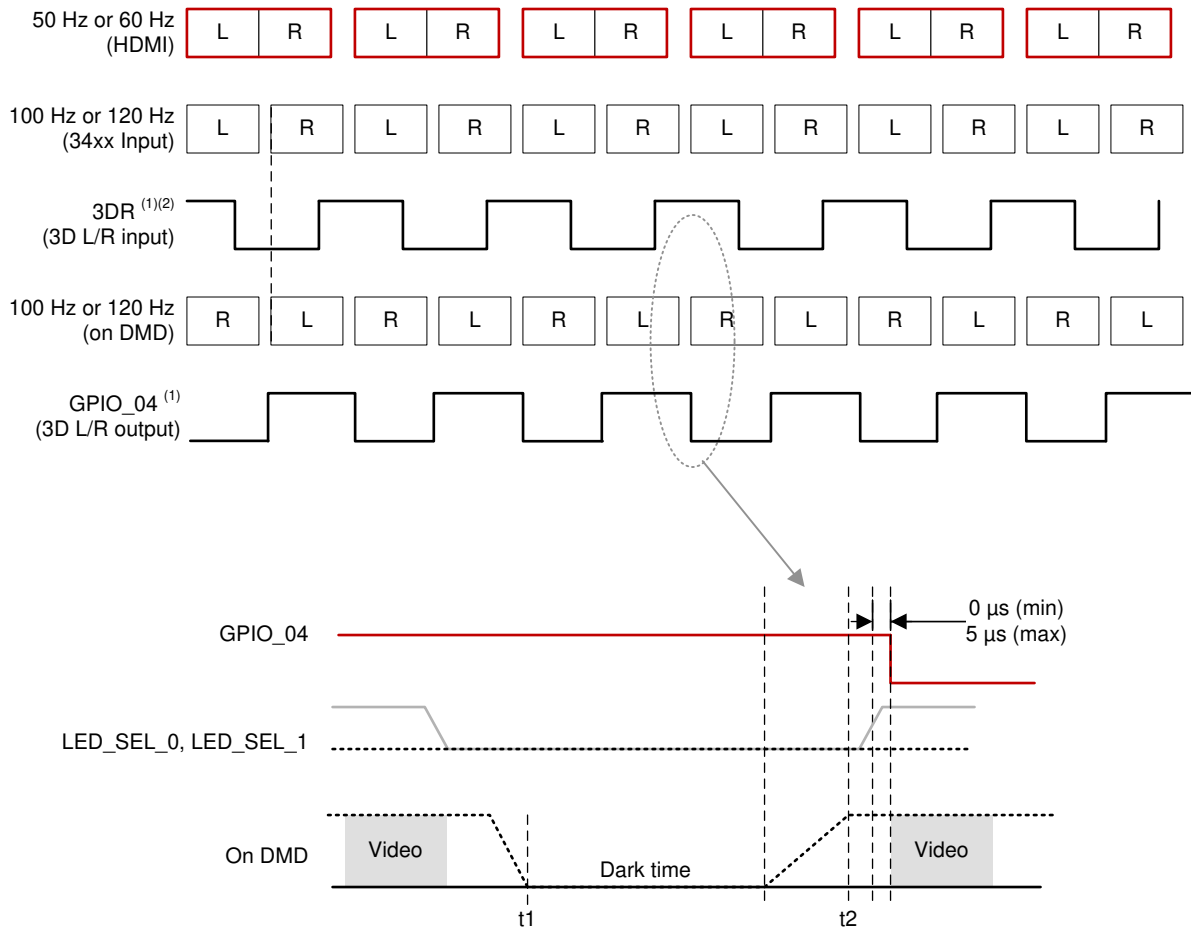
50 Hz or 60 Hz (HDMI)
L R L R L R L R L R L R

100 Hz or 120 Hz (34xx Input)
L R L R L R L R L R L R

3DR $^{(1)(2)}$ (3D L/R input)

100 Hz or 120 Hz (on DMD)
R L R L R L R L R L R L

GPIO_04 $^{(1)}$ (3D L/R output)

0 µs (min)
5 µs (max)

GPIO_04

LED_SEL_0, LED_SEL_1

On DMD
Video
Dark time
Video

t1
t2